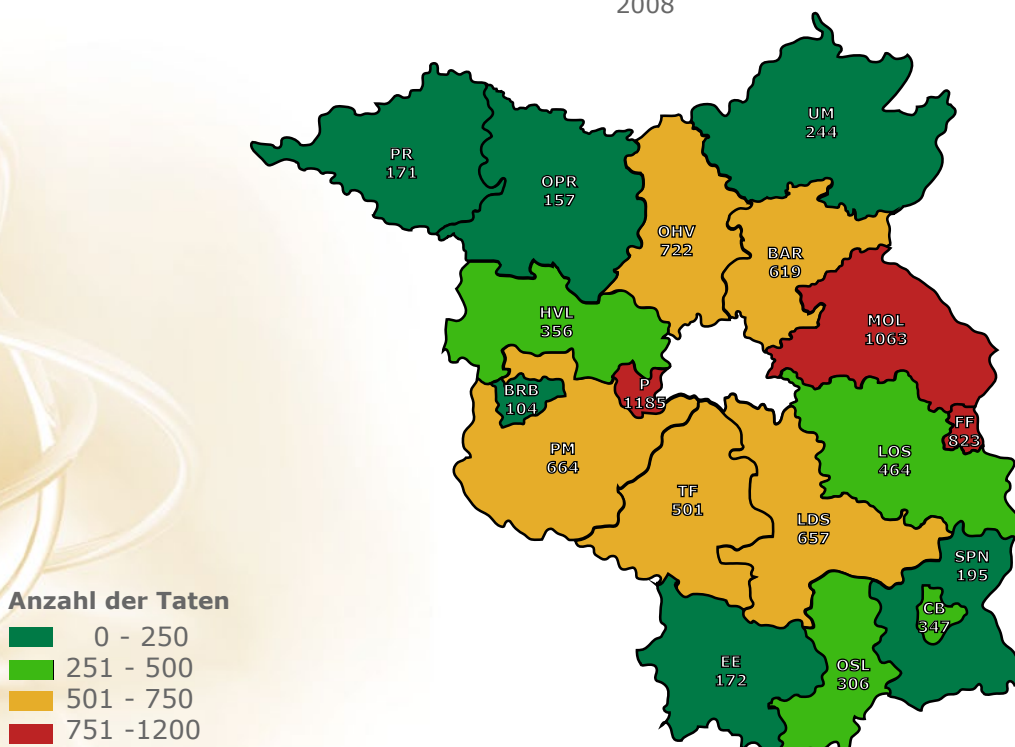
2008

PR
171

OPR
157

UM
244

OHV
722

BAR
619

HVL
356

MOL
1063

BRB
104

P
1185

FF
823

LOS
464

PM
664

TF
501

LDS
657

SPN
195

CB
347

EE
172

OSL
306

Anzahl der Taten
0 - 250
251 - 500
501 - 750
751 -1200